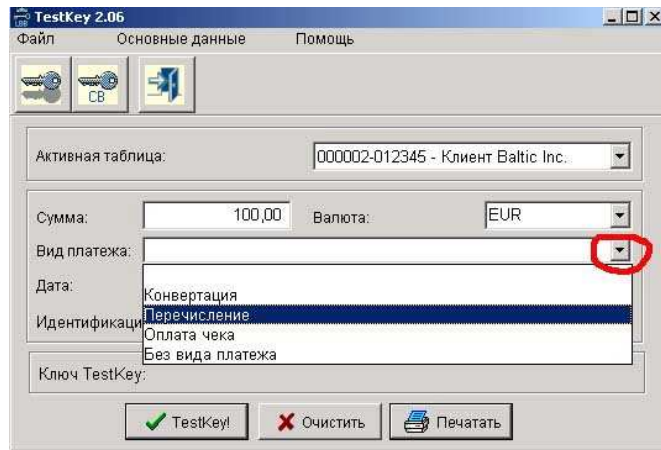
TestKey 2.06

Файл Основные данные Помощь

CB

Активная таблица: 000002-012345 - Клиент Baltic Inc.

Сумма: 100,00 Валюта: EUR

Вид платежа:

Дата:

Идентификаци

Конвертация
Перечисление
Оплата чека
Без вида платежа

Ключ TestKey:

TestKey! Очистить Печатать